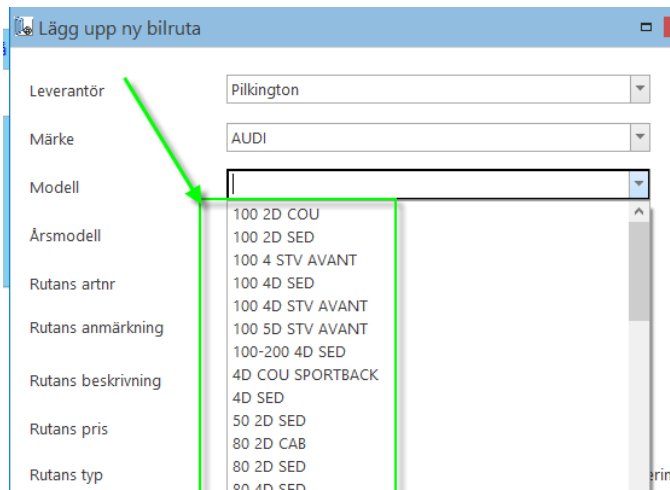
Lägg upp ny bilruta

Leverantör
Pilkington

Märke
AUDI

Modell

Årsmodell

Rutans artnr

Rutans anmärkning

Rutans beskrivning

Rutans pris

Rutans typ

100 2D COU
100 2D SED
100 4 STV AVANT
100 4D SED
100 4D STV AVANT
100 5D STV AVANT
100-200 4D SED
4D COU SPORTBACK
4D SED
50 2D SED
80 2D CAB
80 2D SED
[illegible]

eri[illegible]